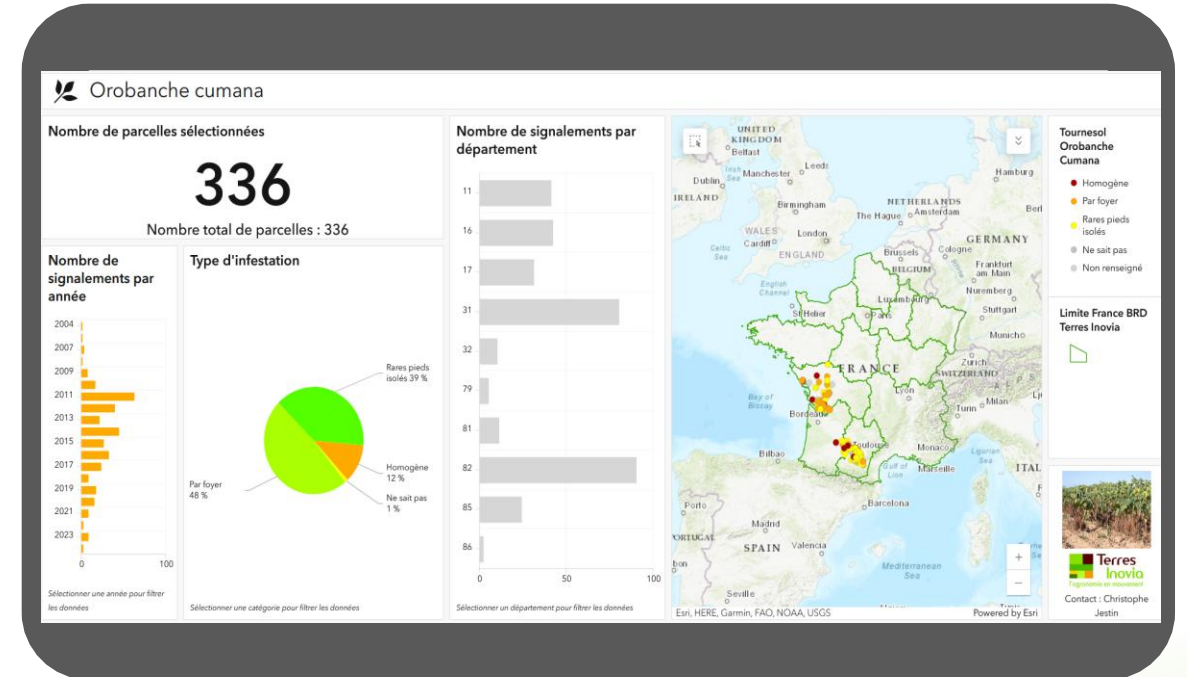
Orobanche cumana

Nombre de parcelles sélectionnées

336

Nombre total de parcelles : 336

Nombre de signalements par année

2004
2007
2009
2011
2013
2015
2017
2019
2021
2023

0 100

Sélectionner une année pour filtrer les données

Type d'infestation

Rares pieds isolés 39 %

Homogène 12 %

Ne sait pas 1 %

Par foyer 48 %

Sélectionner une catégorie pour filtrer les données

Nombre de signalements par département

11
16
17
31
32
79
81
82
85
86

0 50 100

Sélectionner un département pour filtrer les données

UNITED KINGDOM
Belfast
Leeds
Manchester
Dublin
IRELAND
Irish Sea
Birmingham
WALES
Cardiff
London
ENGLAND
Celtic Sea
English Channel
NETHERLANDS
Amsterdam
The Hague
Hamburg
Berl
Brussels
BELGIUM
Cologne
GERMANY
Frankfurt am Main
Luxembourg
Nuremberg
Stuttgart
Munich
St Helier
Paris
Zurich
SWITZERLAND
FRANCE
Bay of Biscay
Bordeaux
Lyon
Turin
Milan
Bilbao
Toulouse
Monaco
Marseille
Gulf of Lion
Ligurian Sea
ITAL
Barcelona
Madrid
PORTUGAL
SPAIN
Valencia
Mediterranean Sea
Seville
Esri, HERE, Garmin, FAO, NOAA, USGS
Powered by Esri

Tournesol Orobanche Cumana
Homogène
Par foyer
Rares pieds isolés
Ne sait pas
Non renseigné

Limite France BRD Terres Inovia

Terres Inovia
L'agronomie en mouvement

Contact : Christophe Jestin